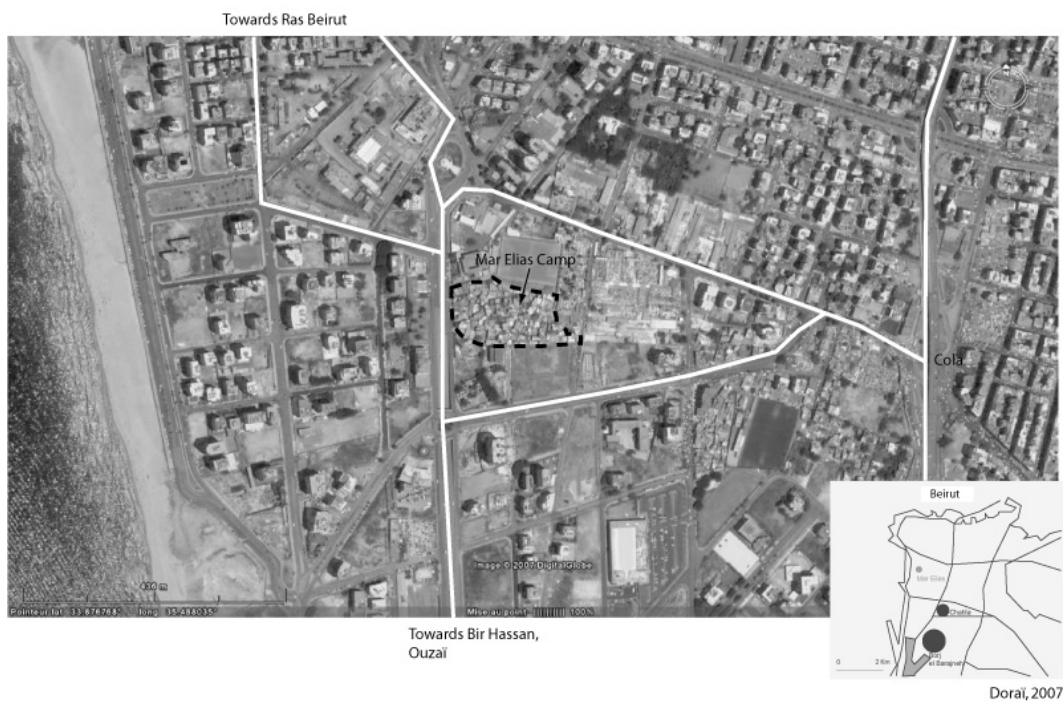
Towards Ras Beirut

Mar Elias Camp

Cola

Image © 2007 DigitalGlobe

436 m

Pointeur lat 33.876768° long 35.488035°

Mise au point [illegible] 100%

Beirut

Mar Elias

Chatila

Burj el Barajneh

0 2 Km

Towards Bir Hassan, Ouzaï

Doraï, 2007